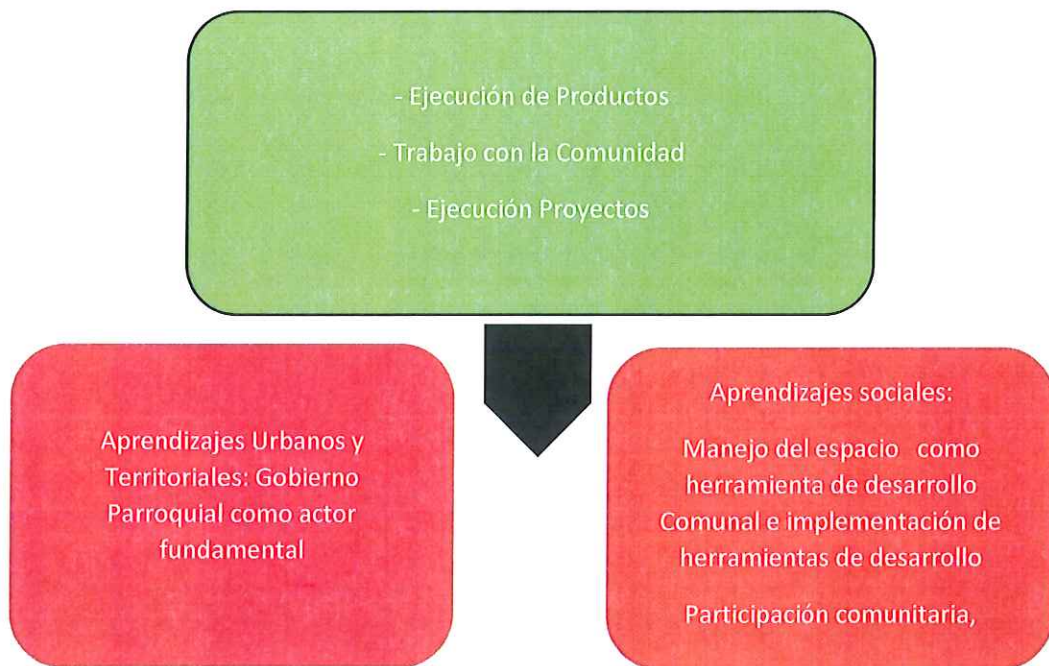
- Ejecución de Productos

- Trabajo con la Comunidad

- Ejecución Proyectos

Aprendizajes Urbanos y Territoriales: Gobierno Parroquial como actor fundamental

Aprendizajes sociales:

Manejo del espacio como herramienta de desarrollo Comunal e implementación de herramientas de desarrollo

Participación comunitaria,